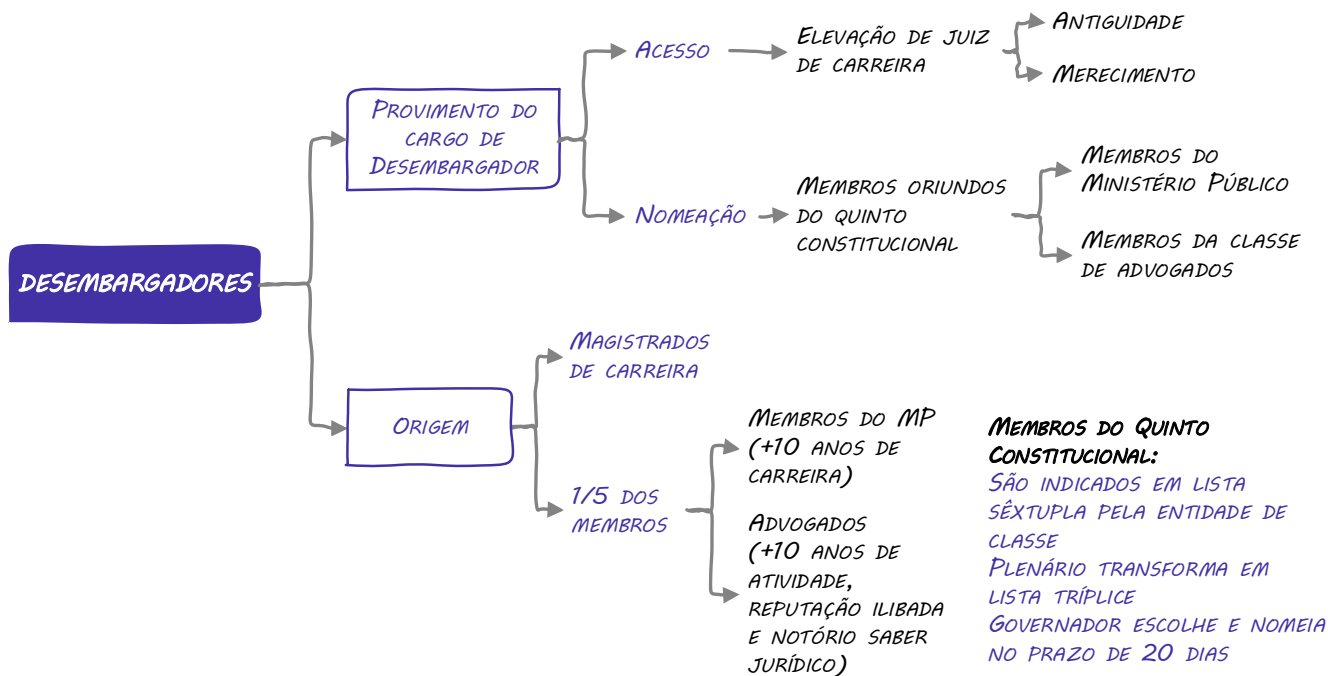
DESEMBARGADORES

Provimento do cargo de Desembargador

Acesso

Elevação de juiz de carreira

Antiguidade

Merecimento

Nomeação

Membros oriundos do quinto constitucional

Membros do Ministério Público

Membros da classe de advogados

Origem

Magistrados de carreira

1/5 dos membros

Membros do MP (+10 anos de carreira)

Advogados (+10 anos de atividade, reputação ilibada e notório saber jurídico)

Membros do Quinto Constitucional:
São indicados em lista sêxtupla pela entidade de classe
Plenário transforma em lista tríplice
Governador escolhe e nomeia no prazo de 20 dias